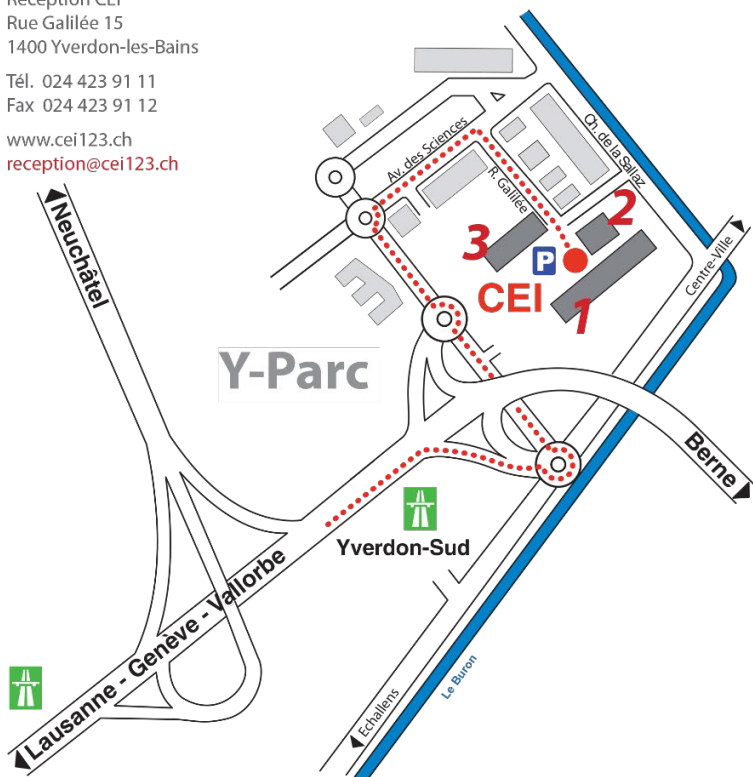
Réception CEI
Rue Galilée 15
1400 Yverdon-les-Bains

Tél. 024 423 91 11
Fax 024 423 91 12

www.cei123.ch
reception@cei123.ch

Neuchâtel
Av. des Sciences
R. Galilée
Ch. de la Sallaz
2
3
P
CEI
1
Centre-Ville
Y-Parc
Berne
Yverdon-Sud
Lausanne - Genève - Vallorbe
Echallens
Le Buron